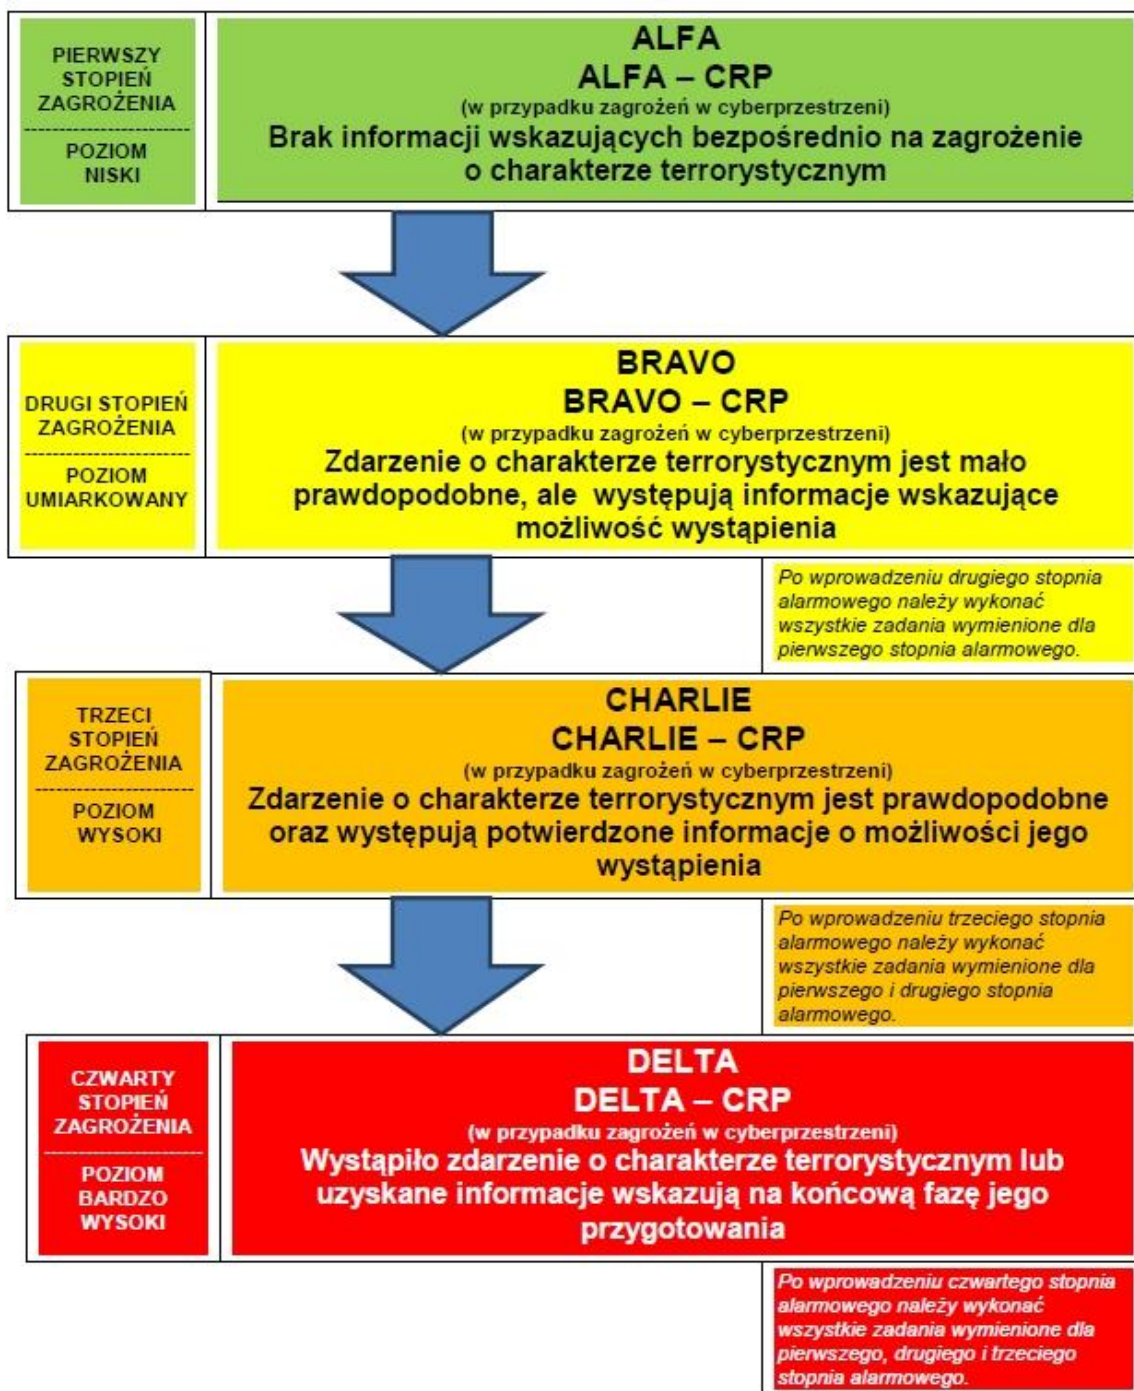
PIERWSZY STOPIEŃ ZAGROŻENIA

POZIOM NISKI

ALFA
ALFA – CRP
(w przypadku zagrożeń w cyberprzestrzeni)
Brak informacji wskazujących bezpośrednio na zagrożenie o charakterze terrorystycznym

DRUGI STOPIEŃ ZAGROŻENIA

POZIOM UMIARKOWANY

BRAVO
BRAVO – CRP
(w przypadku zagrożeń w cyberprzestrzeni)
Zdarzenie o charakterze terrorystycznym jest mało prawdopodobne, ale występują informacje wskazujące możliwość wystąpienia

Po wprowadzeniu drugiego stopnia alarmowego należy wykonać wszystkie zadania wymienione dla pierwszego stopnia alarmowego.

TRZECI STOPIEŃ ZAGROŻENIA

POZIOM WYSOKI

CHARLIE
CHARLIE – CRP
(w przypadku zagrożeń w cyberprzestrzeni)
Zdarzenie o charakterze terrorystycznym jest prawdopodobne oraz występują potwierdzone informacje o możliwości jego wystąpienia

Po wprowadzeniu trzeciego stopnia alarmowego należy wykonać wszystkie zadania wymienione dla pierwszego i drugiego stopnia alarmowego.

CZWARTY STOPIEŃ ZAGROŻENIA

POZIOM BARDZO WYSOKI

DELTA
DELTA – CRP
(w przypadku zagrożeń w cyberprzestrzeni)
Wystąpiło zdarzenie o charakterze terrorystycznym lub uzyskane informacje wskazują na końcową fazę jego przygotowania

Po wprowadzeniu czwartego stopnia alarmowego należy wykonać wszystkie zadania wymienione dla pierwszego, drugiego i trzeciego stopnia alarmowego.